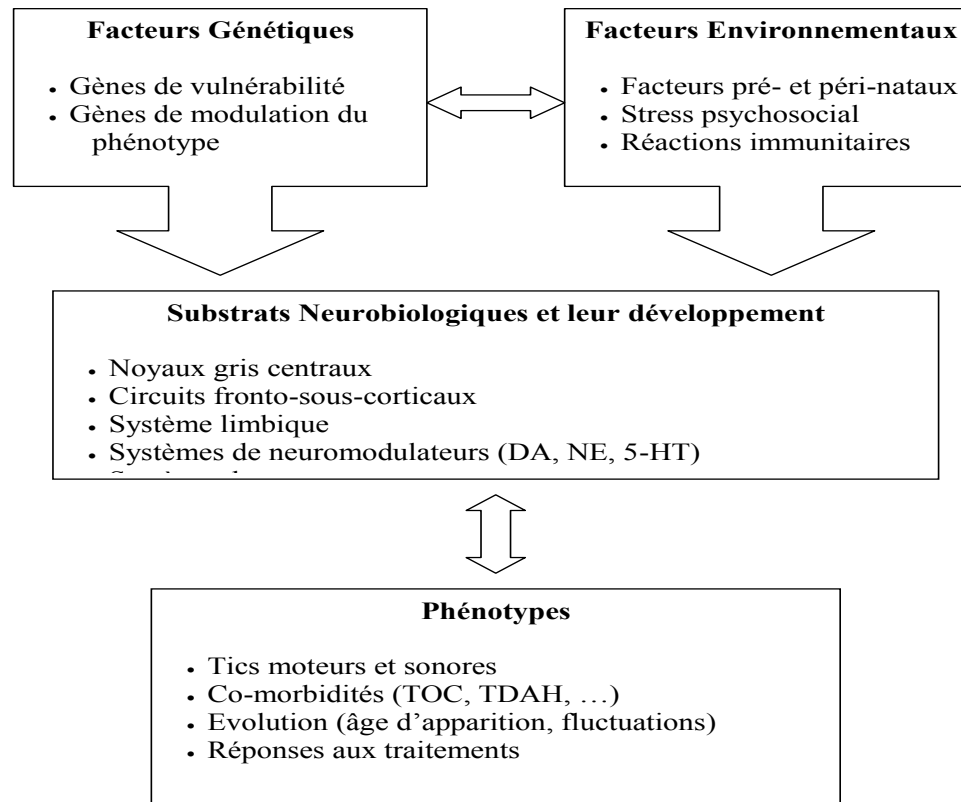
**Facteurs Génétiques**

- Gènes de vulnérabilité
- Gènes de modulation du phénotype

**Facteurs Environnementaux**

- Facteurs pré- et péri-nataux
- Stress psychosocial
- Réactions immunitaires

**Substrats Neurobiologiques et leur développement**

- Noyaux gris centraux
- Circuits fronto-sous-corticaux
- Système limbique
- Systèmes de neuromodulateurs (DA, NE, 5-HT)
- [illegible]

**Phénotypes**

- Tics moteurs et sonores
- Co-morbidités (TOC, TDAH, …)
- Evolution (âge d'apparition, fluctuations)
- Réponses aux traitements